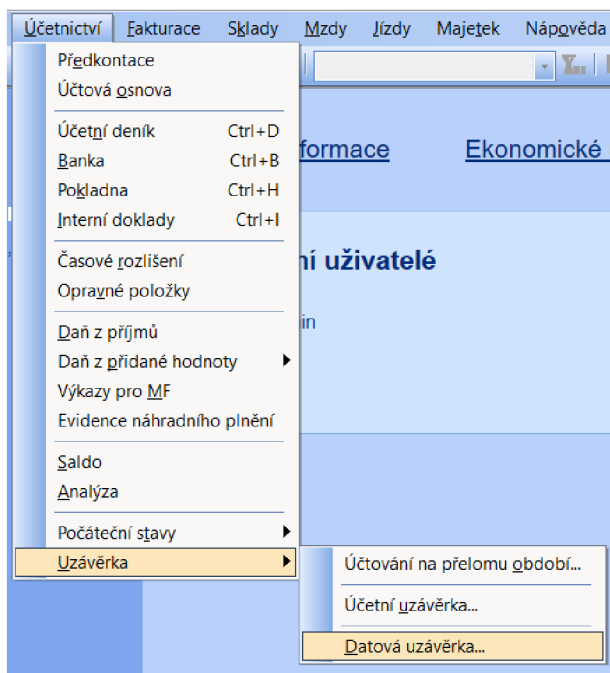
Účetnictví Fakturace Sklady Mzdy Jízdy Majetek Nápověda

Předkontace
Účtová osnova

Účetní deník Ctrl+D
Banka Ctrl+B
Pokladna Ctrl+H
Interní doklady Ctrl+I

Časové rozlišení
Opravné položky

Daň z příjmů
Daň z přidané hodnoty
Výkazy pro MF
Evidence náhradního plnění

Saldo
Analýza

Počáteční stavy
Uzávěrka

formace Ekonomické

ní uživatelé

in

Účtování na přelomu období...
Účetní uzávěrka...
Datová uzávěrka...